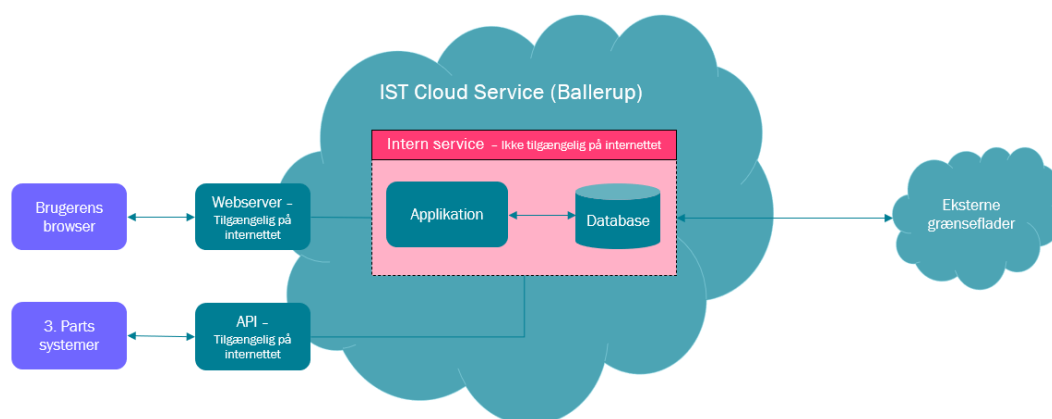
IST Cloud Service (Ballerup)

Intern service – Ikke tilgængelig på internettet

Brugerens browser

Webserver – Tilgængelig på internettet

Applikation

Database

Eksterne grænseflader

3. Parts systemer

API – Tilgængelig på internettet